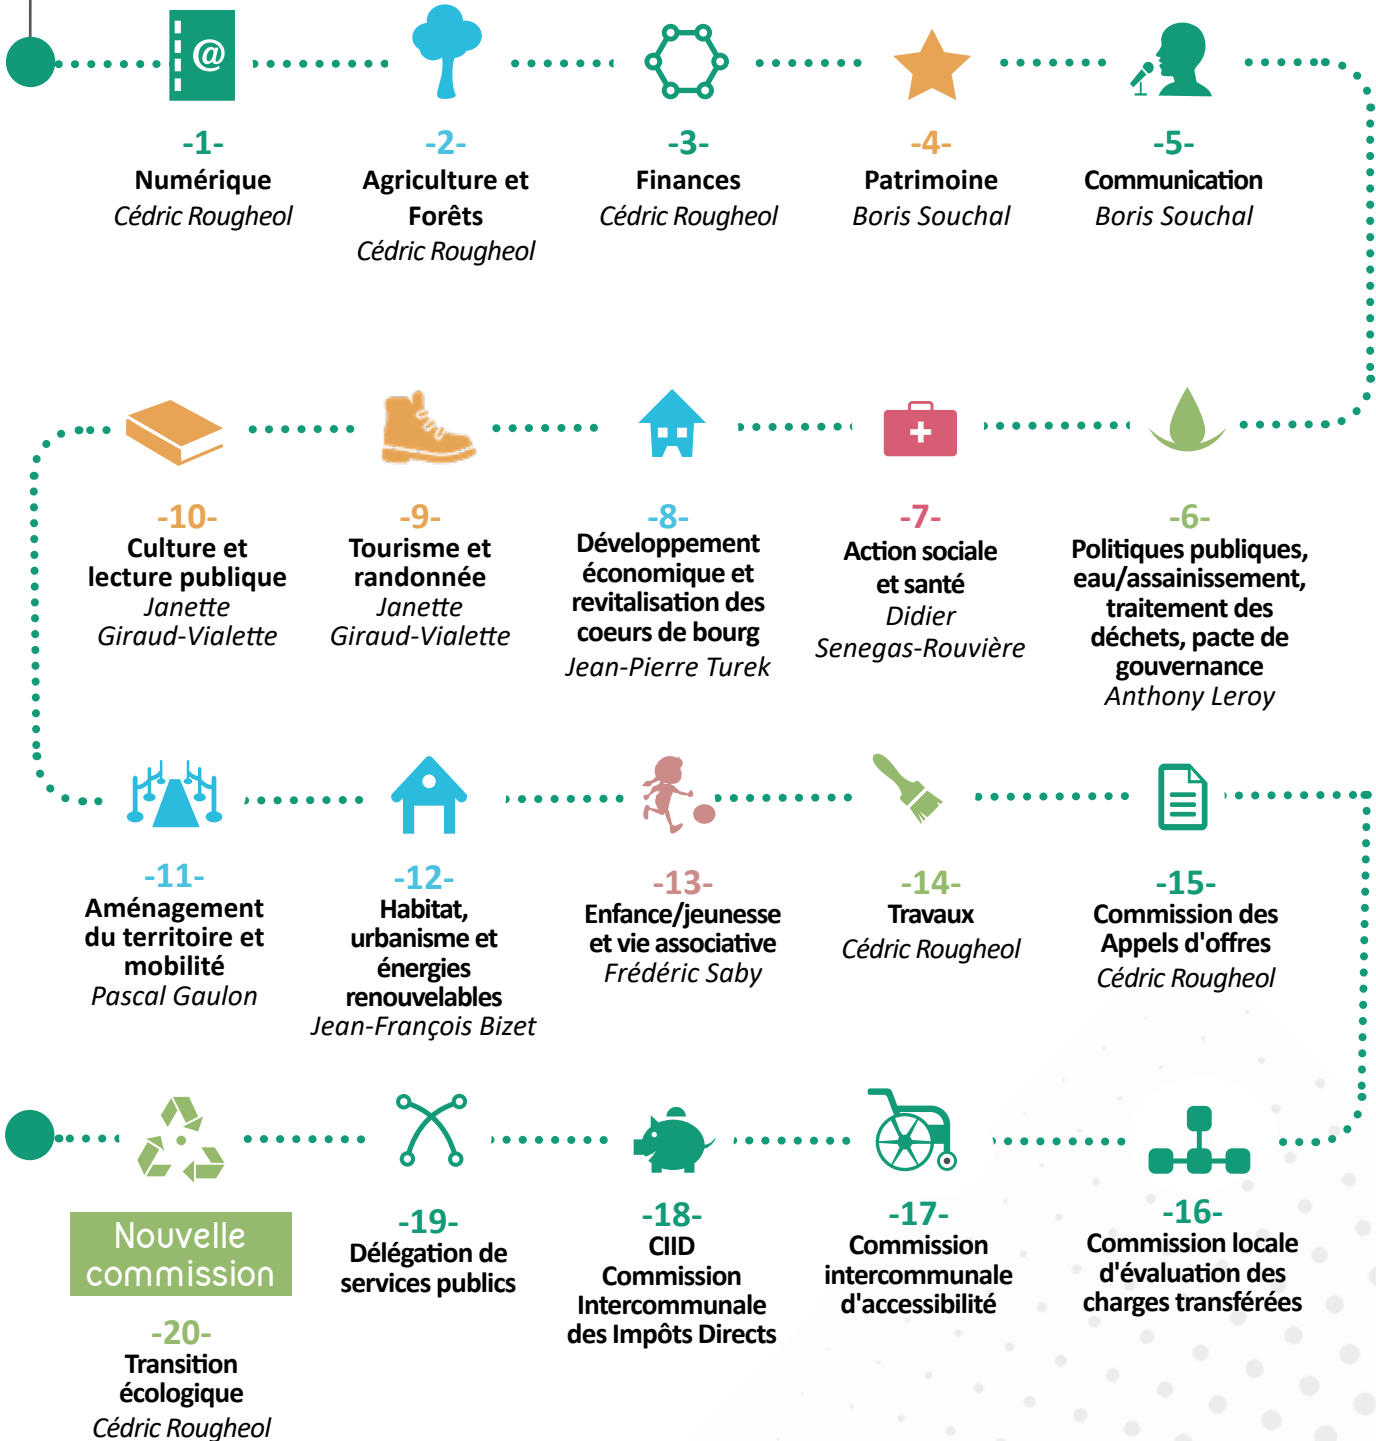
-1-
Numérique
Cédric Rougheol

-2-
Agriculture et Forêts
Cédric Rougheol

-3-
Finances
Cédric Rougheol

-4-
Patrimoine
Boris Souchal

-5-
Communication
Boris Souchal

-10-
Culture et lecture publique
Janette Giraud-Vialette

-9-
Tourisme et randonnée
Janette Giraud-Vialette

-8-
Développement économique et revitalisation des coeurs de bourg
Jean-Pierre Turek

-7-
Action sociale et santé
Didier Senegas-Rouvière

-6-
Politiques publiques, eau/assainissement, traitement des déchets, pacte de gouvernance
Anthony Leroy

-11-
Aménagement du territoire et mobilité
Pascal Gaulon

-12-
Habitat, urbanisme et énergies renouvelables
Jean-François Bizet

-13-
Enfance/jeunesse et vie associative
Frédéric Saby

-14-
Travaux
Cédric Rougheol

-15-
Commission des Appels d'offres
Cédric Rougheol

Nouvelle commission

-20-
Transition écologique
Cédric Rougheol

-19-
Délégation de services publics

-18-
CIID
Commission Intercommunale des Impôts Directs

-17-
Commission intercommunale d'accessibilité

-16-
Commission locale d'évaluation des charges transférées